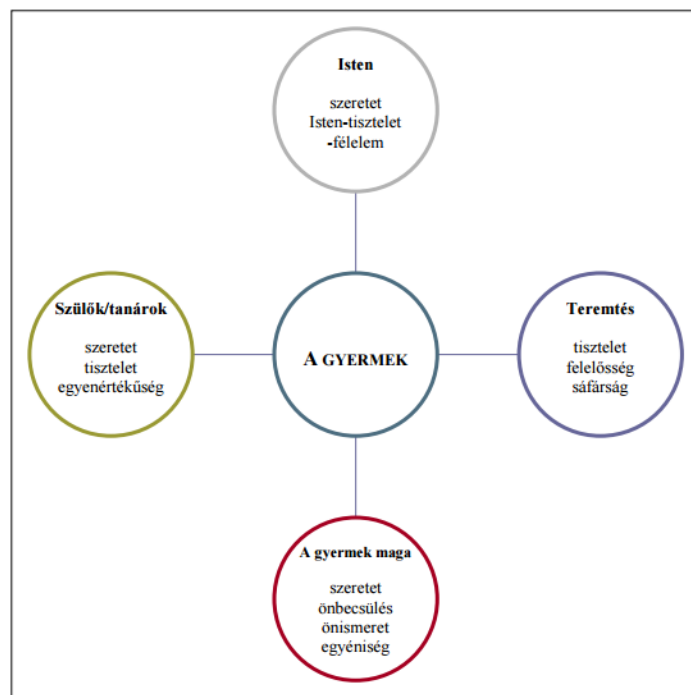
Isten

szeretet
Isten-tisztelet
-félelem

Szülők/tanárok

szeretet
tisztelet
egyenértékűség

A GYERMEK

Teremtés

tisztelet
felelősség
sáfárság

A gyermek maga

szeretet
önbecsülés
önismeret
egyéniség